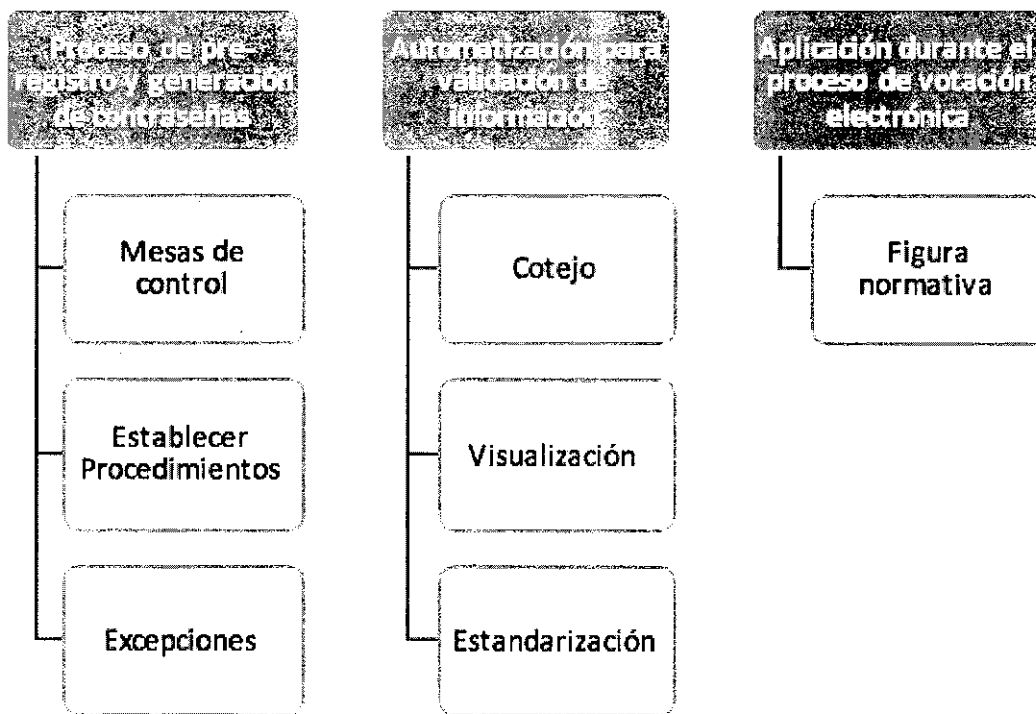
Proceso de pre-registro y generación de contraseñas

Mesas de control

Establecer Procedimientos

Excepciones

Automatización para validación de información

Cotejo

Visualización

Estandarización

Aplicación durante el proceso de votación electrónica

Figura normativa